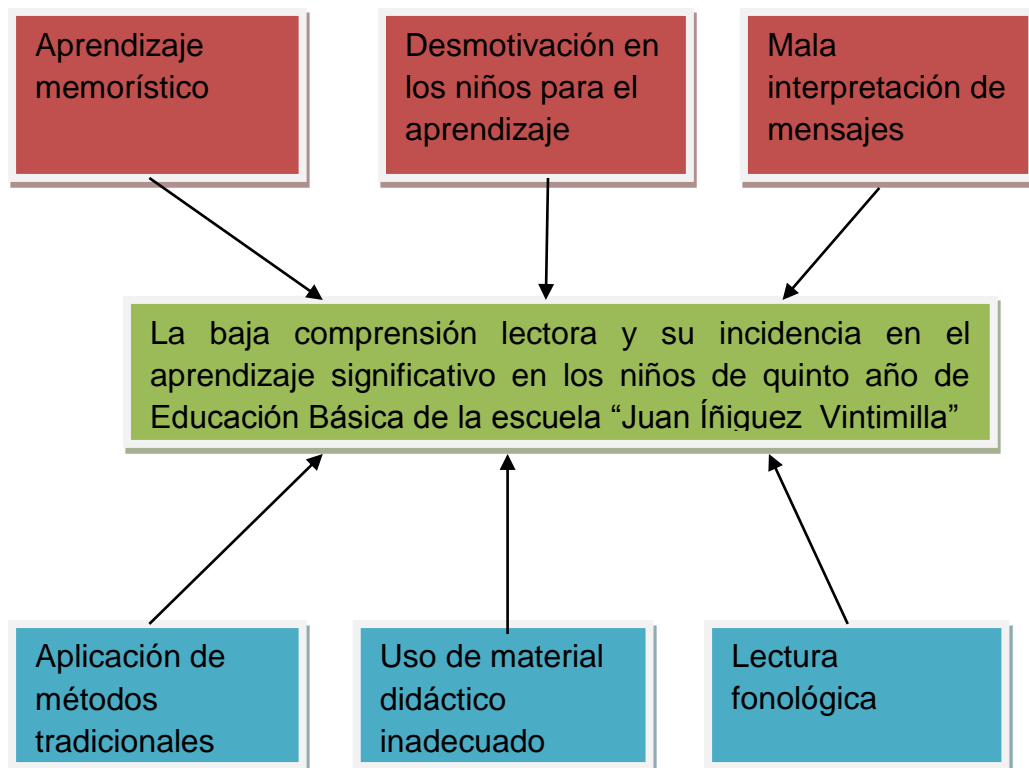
Aprendizaje memorístico

Desmotivación en los niños para el aprendizaje

Mala interpretación de mensajes

La baja comprensión lectora y su incidencia en el aprendizaje significativo en los niños de quinto año de Educación Básica de la escuela “Juan Íñiguez Vintimilla”

Aplicación de métodos tradicionales

Uso de material didáctico inadecuado

Lectura fonológica